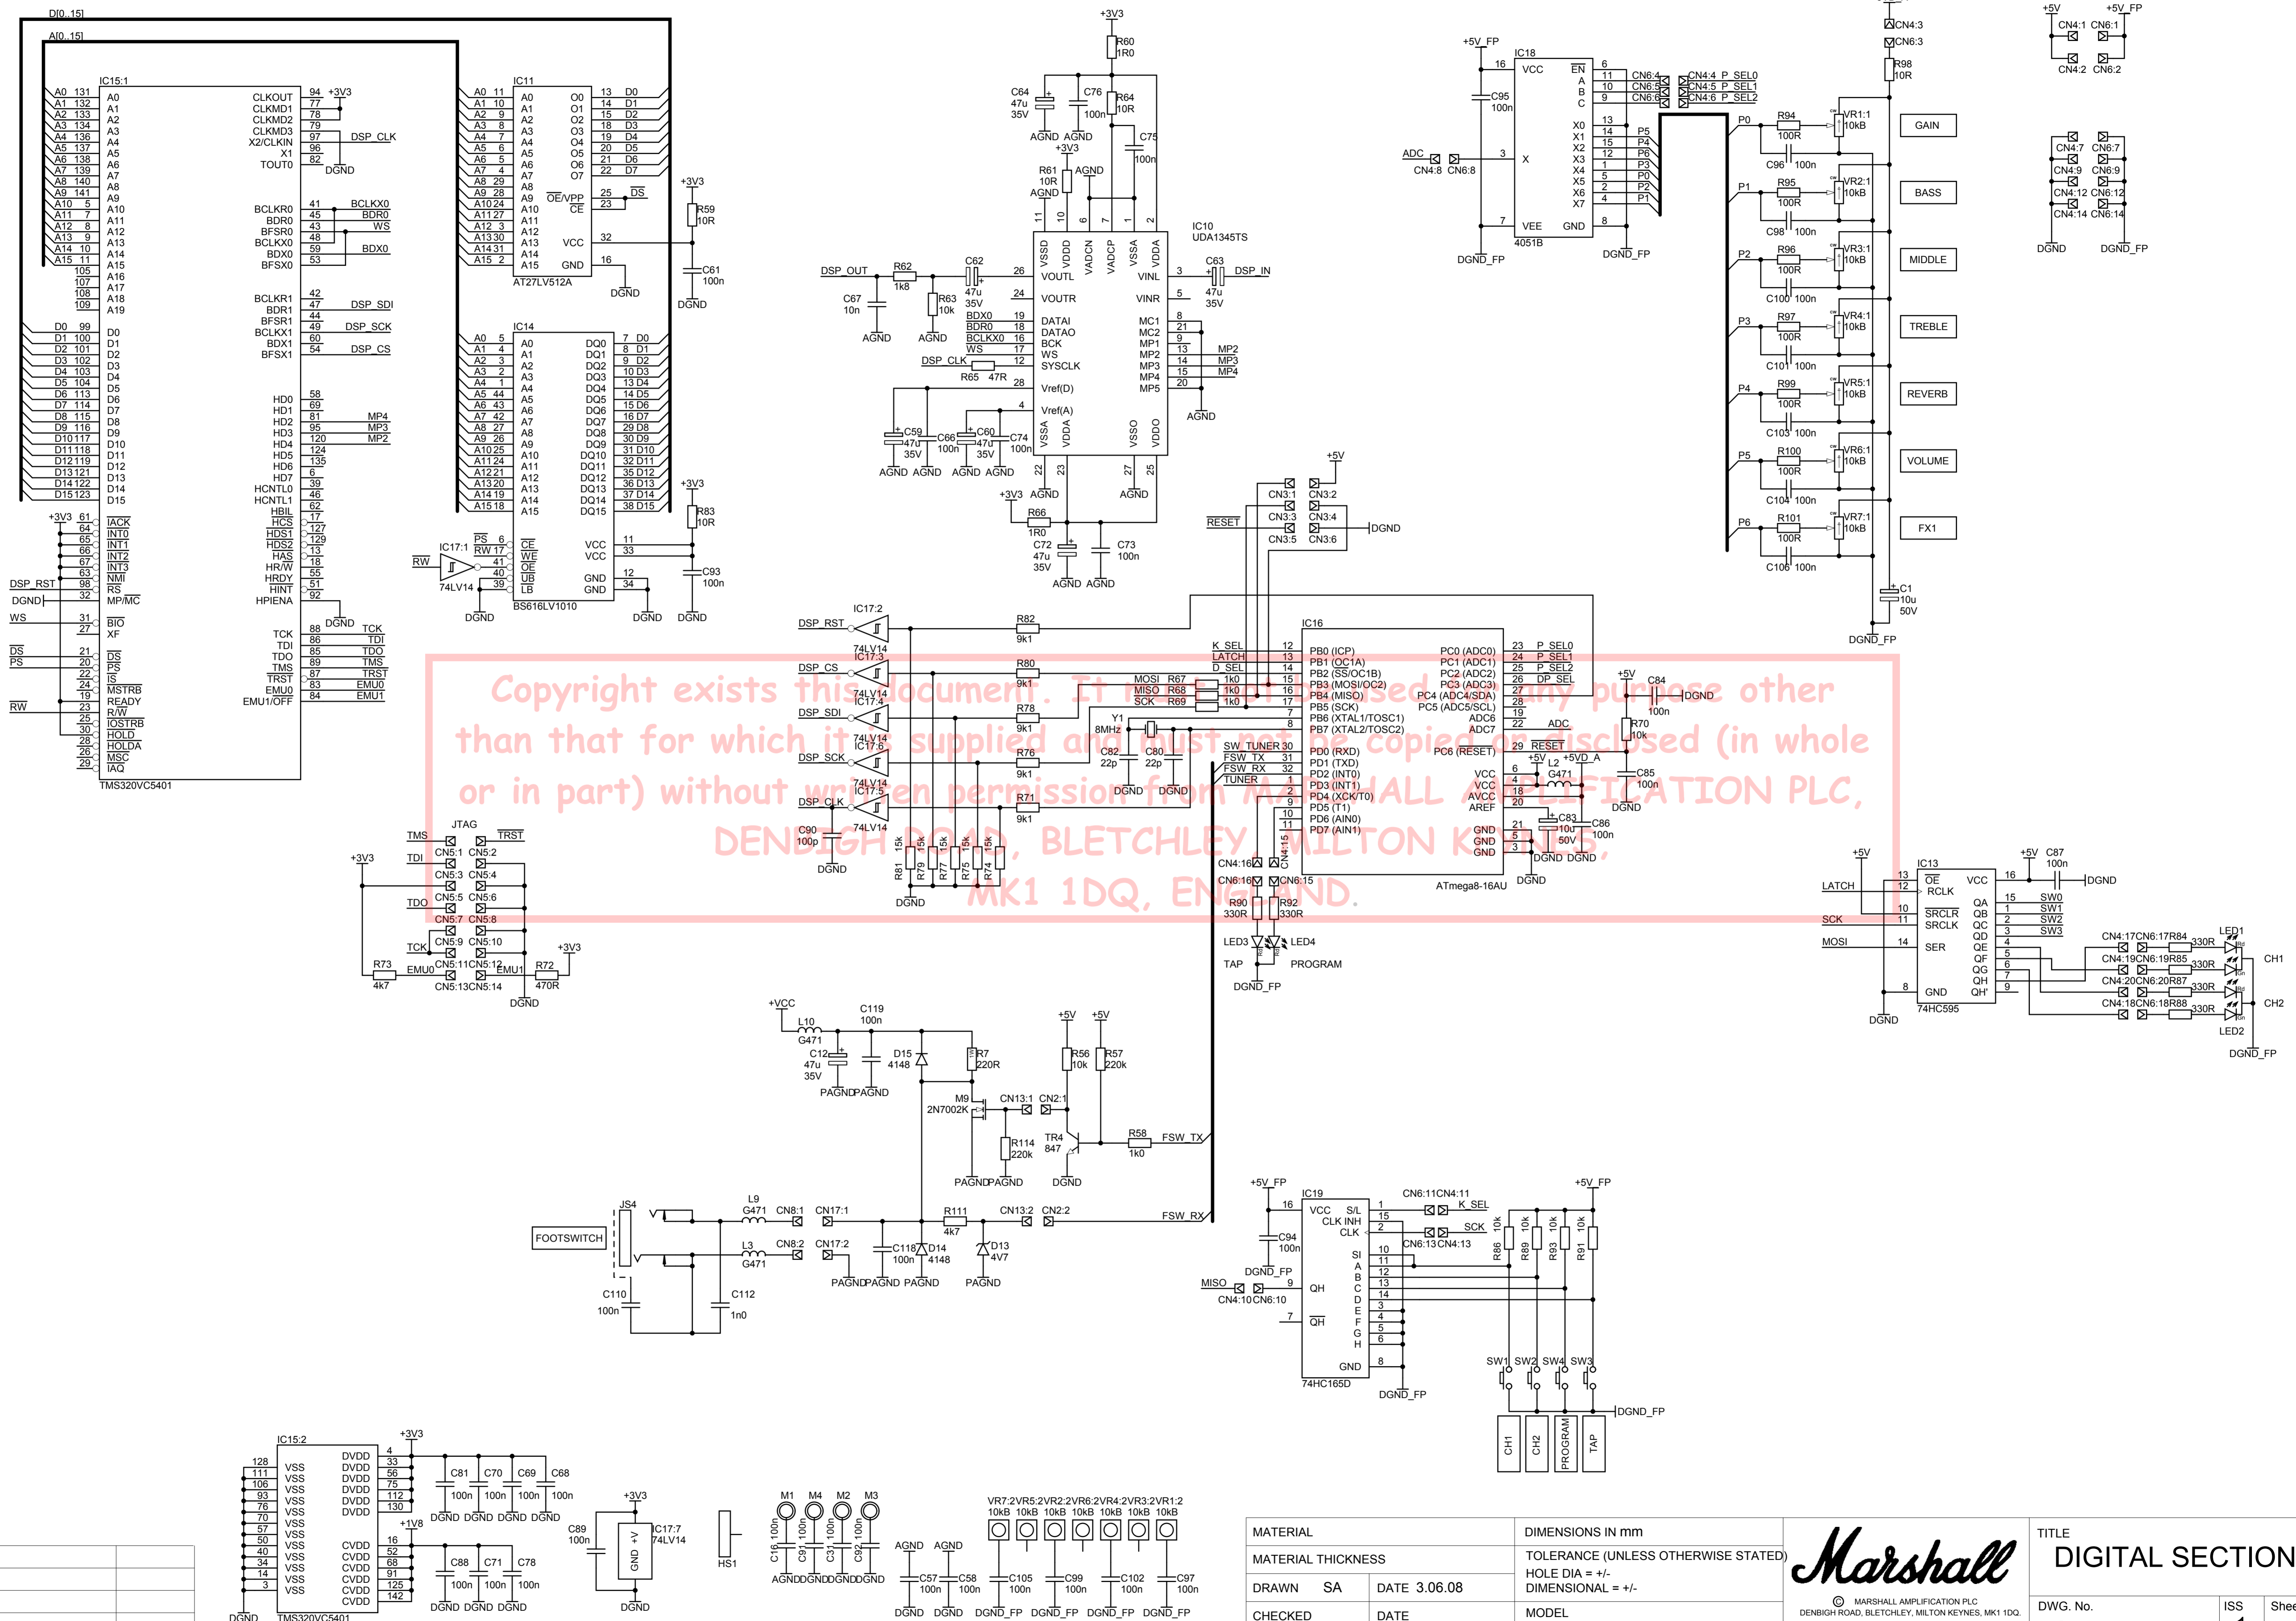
D[0..15]
A[0..15]
IC15:1
A0 131 A0
A1 132 A1
A2 133 A2
A3 134 A3
A4 136 A4
A5 137 A5
A6 138 A6
A7 139 A7
A8 140 A8
A9 141 A9
A10 5 A10
A11 7 A11
A12 8 A12
A13 9 A13
A14 10 A14
A15 11 A15
105 A16
107 A17
108 A18
109 A19
D0 99 D0
D1 100 D1
D2 101 D2
D3 102 D3
D4 103 D4
D5 104 D5
D6 113 D6
D7 114 D7
D8 115 D8
D9 116 D9
D10 117 D10
D11 118 D11
D12 119 D12
D13 121 D13
D14 122 D14
D15 123 D15
+3V3 61 IACK
64 INT0
65 INT1
66 INT2
67 INT3
63 NMI
DSP_RST 98 RS
DGND 32 MP/MC
WS 31 BIO
27 XF
DS 21 DS
PS 20 PS
22 IS
24 MSTRB
19 READY
RW 23 R/W
25 IOSTRB
30 HOLD
28 HOLDA
26 MSC
29 IAQ
TMS320VC5401
CLKOUT 94 +3V3
CLKMD1 77
CLKMD2 78
CLKMD3 79
X2/CLKIN 97 DSP_CLK
X1 96
TOUT0 82 DGND
BCLKR0 41 BCLKX0
BDR0 45 BDR0
BFSR0 43 WS
BCLKX0 48
BDX0 59 BDX0
BFSX0 53
BCLKR1 42
BDR1 47 DSP_SDI
BFSR1 44
BCLKX1 49 DSP_SCK
BDX1 60
BFSX1 54 DSP_CS
HD0 58
HD1 69
HD2 81 MP4
HD3 95 MP3
HD4 120 MP2
HD5 124
HD6 135
HD7 6
HCNTL0 39
HCNTL1 46
HBIL 62
HCS 17
HDS1 127
HDS2 129
HAS 13
HR/W 18
HRDY 55
HINT 51
HPIENA 92 DGND
TCK 88 TCK
TDI 86 TDI
TDO 85 TDO
TMS 89 TMS
TRST 87 TRST
EMU0 83 EMU0
EMU1/OFF 84 EMU1
IC11
A0 11 A0 O0 13 D0
A1 10 A1 O1 14 D1
A2 9 A2 O2 15 D2
A3 8 A3 O3 18 D3
A4 7 A4 O4 19 D4
A5 6 A5 O5 20 D5
A6 5 A6 O6 21 D6
A7 4 A7 O7 22 D7
A8 29 A8
A9 28 A9 OE/VPP 25 DS
A10 24 A10 CE 23
A11 27 A11
A12 3 A12
A13 30 A13 VCC 32
A14 31 A14
A15 2 A15 GND 16
AT27LV512A
DGND
+3V3
R59 10R
C61 100n
DGND
IC14
A0 5 A0 DQ0 7 D0
A1 4 A1 DQ1 8 D1
A2 3 A2 DQ2 9 D2
A3 2 A3 DQ3 10 D3
A4 1 A4 DQ4 13 D4
A5 44 A5 DQ5 14 D5
A6 43 A6 DQ6 15 D6
A7 42 A7 DQ7 16 D7
A8 27 A8 DQ8 29 D8
A9 26 A9 DQ9 30 D9
A10 25 A10 DQ10 31 D10
A11 24 A11 DQ11 32 D11
A12 21 A12 DQ12 35 D12
A13 20 A13 DQ13 36 D13
A14 19 A14 DQ14 37 D14
A15 18 A15 DQ15 38 D15
PS 6 CE VCC 11
RW 17 WE VCC 33
41 OE
40 UB GND 12
39 LB GND 34
BS616LV1010
IC17:1
RW
74LV14
DGND
DGND
+3V3
R83 10R
C93 100n
DGND
+3V3
R60 1R0
C64 47u 35V
C76 100n
R64 10R
C75 100n
AGND AGND
+3V3
R61 10R
AGND
AGND
11 10 6 7 1 2
VSSD VDDD VADCN VADCP VSSA VDDA
IC10
UDA1345TS
DSP_OUT
R62 1k8
C62 47u 35V
26 VOUTL
VINL 3
C63 47u 35V
DSP_IN
C67 10n
R63 10k
24 VOUTR
VINR 5
AGND AGND
BDX0 19 DATAI
BDR0 18 DATAO
BCLKX0 16 BCK
WS 17 WS
DSP_CLK 12 SYSCLK
R65 47R 28 Vref(D)
4 Vref(A)
MC1 8
MC2 21
MP1 9
MP2 13 MP2
MP3 14 MP3
MP4 15 MP4
MP5 20
AGND
C59 47u 35V
C66 100n
C60 47u 35V
C74 100n
AGND AGND AGND AGND
VSSA VDDA VSSO VDDO
22 23 27 25
+3V3 AGND AGND
R66 1R0
C72 47u 35V
C73 100n
AGND AGND
+5V_FP
IC18
16 VCC EN 6
A 11
B 10
C 9
C95 100n
X0 13
X1 14 P5
X2 15 P4
X3 12 P6
X4 1 P3
X5 5 P0
X6 2 P2
X7 4 P1
ADC 3 X
CN4:8 CN6:8
7 VEE GND 8
4051B
DGND_FP DGND_FP
CN6:4 CN4:4 P_SEL0
CN6:5 CN4:5 P_SEL1
CN6:6 CN4:6 P_SEL2
CN4:3
CN6:3
R98 10R
P0 R94 100R VR1:1 10kB GAIN
C96 100n
P1 R95 100R VR2:1 10kB BASS
C98 100n
P2 R96 100R VR3:1 10kB MIDDLE
C100 100n
P3 R97 100R VR4:1 10kB TREBLE
C101 100n
P4 R99 100R VR5:1 10kB REVERB
C103 100n
P5 R100 100R VR6:1 10kB VOLUME
C104 100n
P6 R101 100R VR7:1 10kB FX1
C106 100n
C1 10u 50V
DGND_FP
+5V +5V_FP
CN4:1 CN6:1
CN4:2 CN6:2
CN4:7 CN6:7
CN4:9 CN6:9
CN4:12 CN6:12
CN4:14 CN6:14
DGND DGND_FP
+5V
CN3:1 CN3:2
RESET CN3:3 CN3:4 DGND
CN3:5 CN3:6
IC17:2
DSP_RST
R82 9k1
74LV14 IC17:3
DSP_CS
R80 9k1
74LV14 IC17:4
DSP_SDI
R78 9k1
74LV14 IC17:6
DSP_SCK
R76 9k1
74LV14 IC17:5
DSP_CLK
R71 9k1
74LV14
C90 100p
DGND
R81 15k R79 15k R77 15k R75 15k R74 15k
DGND
IC16
K_SEL 12 PB0 (ICP)
LATCH 13 PB1 (OC1A)
D_SEL 14 PB2 (SS/OC1B)
MOSI R67 1k0 15 PB3 (MOSI/OC2)
MISO R68 1k0 16 PB4 (MISO)
SCK R69 1k0 17 PB5 (SCK)
Y1 8MHz 7 PB6 (XTAL1/TOSC1)
8 PB7 (XTAL2/TOSC2)
C82 22p C80 22p
DGND DGND
SW_TUNER 30 PD0 (RXD)
FSW_TX 31 PD1 (TXD)
FSW_RX 32 PD2 (INT0)
TUNER 1 PD3 (INT1)
2 PD4 (XCK/T0)
9 PD5 (T1)
10 PD6 (AIN0)
11 PD7 (AIN1)
PC0 (ADC0) 23 P_SEL0
PC1 (ADC1) 24 P_SEL1
PC2 (ADC2) 25 P_SEL2
PC3 (ADC3) 26 DP_SEL
PC4 (ADC4/SDA) 27
PC5 (ADC5/SCL) 28
ADC6 19
ADC7 22 ADC
PC6 (RESET) 29 RESET
VCC 4
VCC 6
AVCC 18
AREF 20
GND 21
GND 5
GND 3
ATmega8-16AU
+5V C84 100n DGND
R70 10k
+5V L2 +5VD_A G471
C85 100n
DGND
C83 10u 50V
C86 100n
DGND DGND
DGND
CN4:16 CN4:15
CN6:16 CN6:15
R90 330R R92 330R
LED3 LED4
TAP PROGRAM
DGND_FP
Copyright exists this document. It must not be used for any purpose other than that for which it is supplied and must not be copied or disclosed (in whole or in part) without written permission from MARSHALL AMPLIFICATION PLC, DENBIGH ROAD, BLETCHLEY, MILTON KEYNES, MK1 1DQ, ENGLAND.
JTAG
TMS CN5:1 CN5:2 TRST
+3V3
TDI CN5:3 CN5:4
CN5:5 CN5:6
TDO CN5:7 CN5:8
TCK CN5:9 CN5:10
+3V3
R73 4k7 EMU0 CN5:11 CN5:12 EMU1 R72 470R
CN5:13 CN5:14
DGND
+5V
IC13
LATCH 13 OE VCC 16 +5V C87 100n DGND
12 RCLK
QA 15 SW0
SCK 10 SRCLR QB 1 SW1
11 SRCLK QC 2 SW2
QD 3 SW3
MOSI 14 SER QE 4
QF 5
QG 6
QH 7
8 GND QH' 9
DGND 74HC595
CN4:17 CN6:17 R84 330R LED1
CN4:19 CN6:19 R85 330R CH1
CN4:20 CN6:20 R87 330R
CN4:18 CN6:18 R88 330R CH2
LED2
DGND_FP
+VCC
L10 G471
C119 100n
C12 47u 35V
D15 4148
R7 220R
PAGND PAGND
+5V +5V
R56 10k R57 220k
M9 2N7002K
CN13:1 CN2:1
R114 220k
TR4 847
R58 1k0
FSW_TX
PAGND PAGND DGND
JS4
FOOTSWITCH
L9 G471 CN8:1 CN17:1
R111 4k7
CN13:2 CN2:2
FSW_RX
L3 G471 CN8:2 CN17:2
C118 100n D14 4148
D13 4V7
PAGND PAGND PAGND PAGND
C110 100n
C112 1n0
+5V_FP
IC19
16 VCC S/L 1
CLK INH 15
CLK 2
CN6:11 CN4:11 K_SEL
SCK
CN6:13 CN4:13
C94 100n
DGND_FP
SI 10
A 11
B 12
C 13
D 14
E 3
F 4
G 5
H 6
MISO 9 QH
CN4:10 CN6:10
7 QH
GND 8
74HC165D
DGND_FP
+5V_FP
R86 10k R89 10k R93 10k R91 10k
SW1 SW2 SW4 SW3
DGND_FP
CH1 CH2 PROGRAM TAP
IC15:2
+3V3
128 VSS DVDD 4
111 VSS DVDD 33
106 VSS DVDD 56
93 VSS DVDD 75
76 VSS DVDD 112
70 VSS DVDD 130
57 VSS
50 VSS +1V8
40 VSS CVDD 16
34 VSS CVDD 52
14 VSS CVDD 68
3 VSS CVDD 91
CVDD 125
CVDD 142
DGND TMS320VC5401
C81 100n C70 100n C69 100n C68 100n
DGND DGND DGND DGND
C88 100n C71 100n C78 100n
DGND DGND DGND
+3V3
C89 100n
IC17:7 74LV14
GND +V
DGND
HS1
M1 M4 M2 M3
C16 100n C91 100n C31 100n C92 100n
AGNDDGNDDGNDDGNDDGND
VR7:2 VR5:2 VR2:2 VR6:2 VR4:2 VR3:2 VR1:2
10kB 10kB 10kB 10kB 10kB 10kB 10kB
AGND AGND
C57 100n C58 100n C105 100n C99 100n C102 100n C97 100n
DGND DGND DGND_FP DGND_FP DGND_FP DGND_FP
MATERIAL
MATERIAL THICKNESS
DRAWN SA DATE 3.06.08
CHECKED DATE
DIMENSIONS IN mm
TOLERANCE (UNLESS OTHERWISE STATED)
HOLE DIA = +/-
DIMENSIONAL = +/-
MODEL
Marshall
© MARSHALL AMPLIFICATION PLC
DENBIGH ROAD, BLETCHLEY, MILTON KEYNES, MK1 1DQ.
TITLE
DIGITAL SECTION
DWG. No.
ISS
Shee